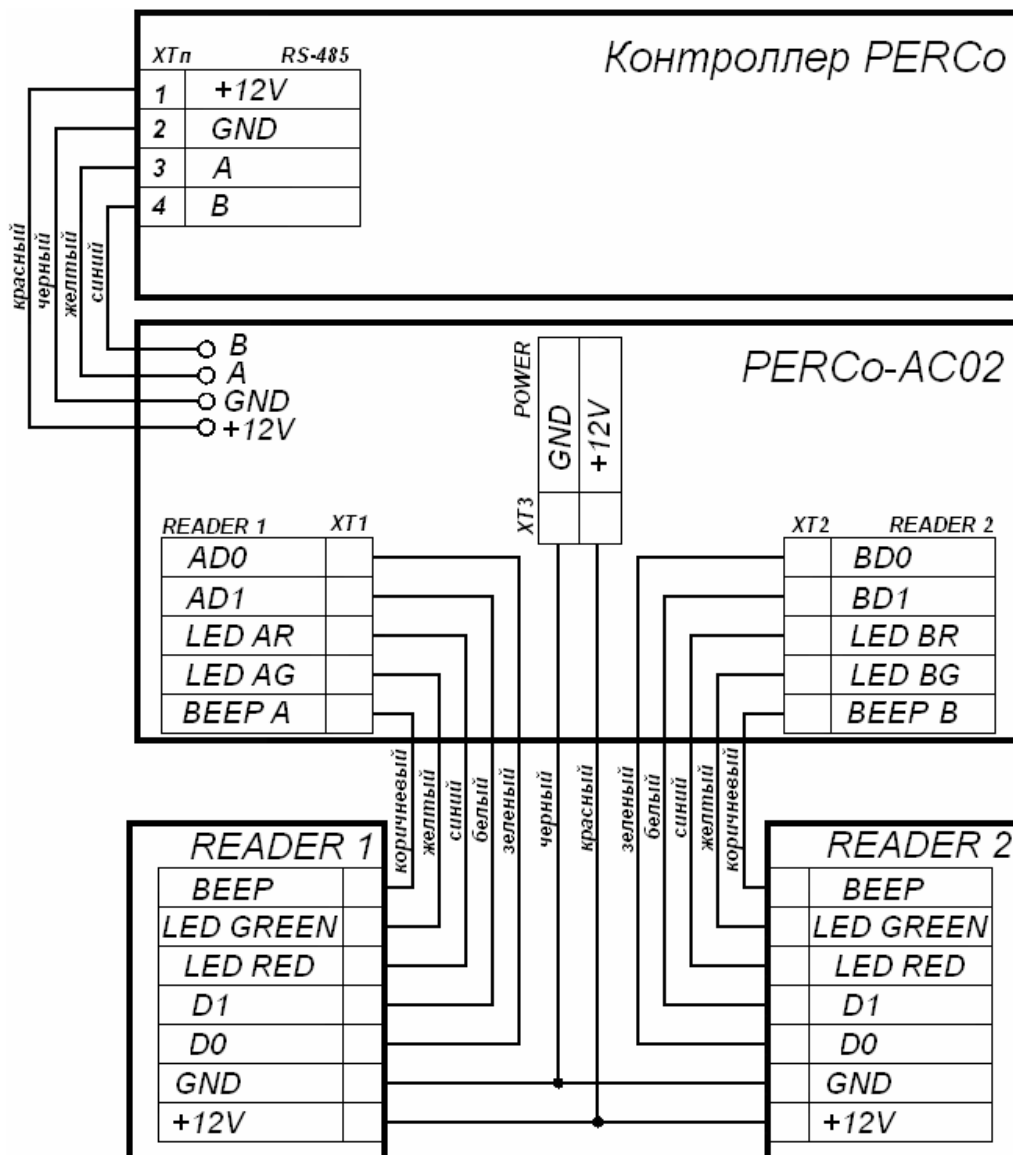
Контроллер PERCo

XTп RS-485

| 1 | +12V |
|---|---|
| 2 | GND |
| 3 | A |
| 4 | B |

красный
черный
желтый
синий

PERCo-AC02

B
A
GND
+12V

POWER
GND
+12V
XT3

READER 1 XT1

| AD0 |
|---|
| AD1 |
| LED AR |
| LED AG |
| BEEP A |

XT2 READER 2

| BD0 |
|---|
| BD1 |
| LED BR |
| LED BG |
| BEEP B |

коричневый
желтый
синий
белый
зеленый
черный
красный
зеленый
белый
синий
желтый
коричневый

READER 1

| BEEP |
|---|
| LED GREEN |
| LED RED |
| D1 |
| D0 |
| GND |
| +12V |

READER 2

| BEEP |
|---|
| LED GREEN |
| LED RED |
| D1 |
| D0 |
| GND |
| +12V |